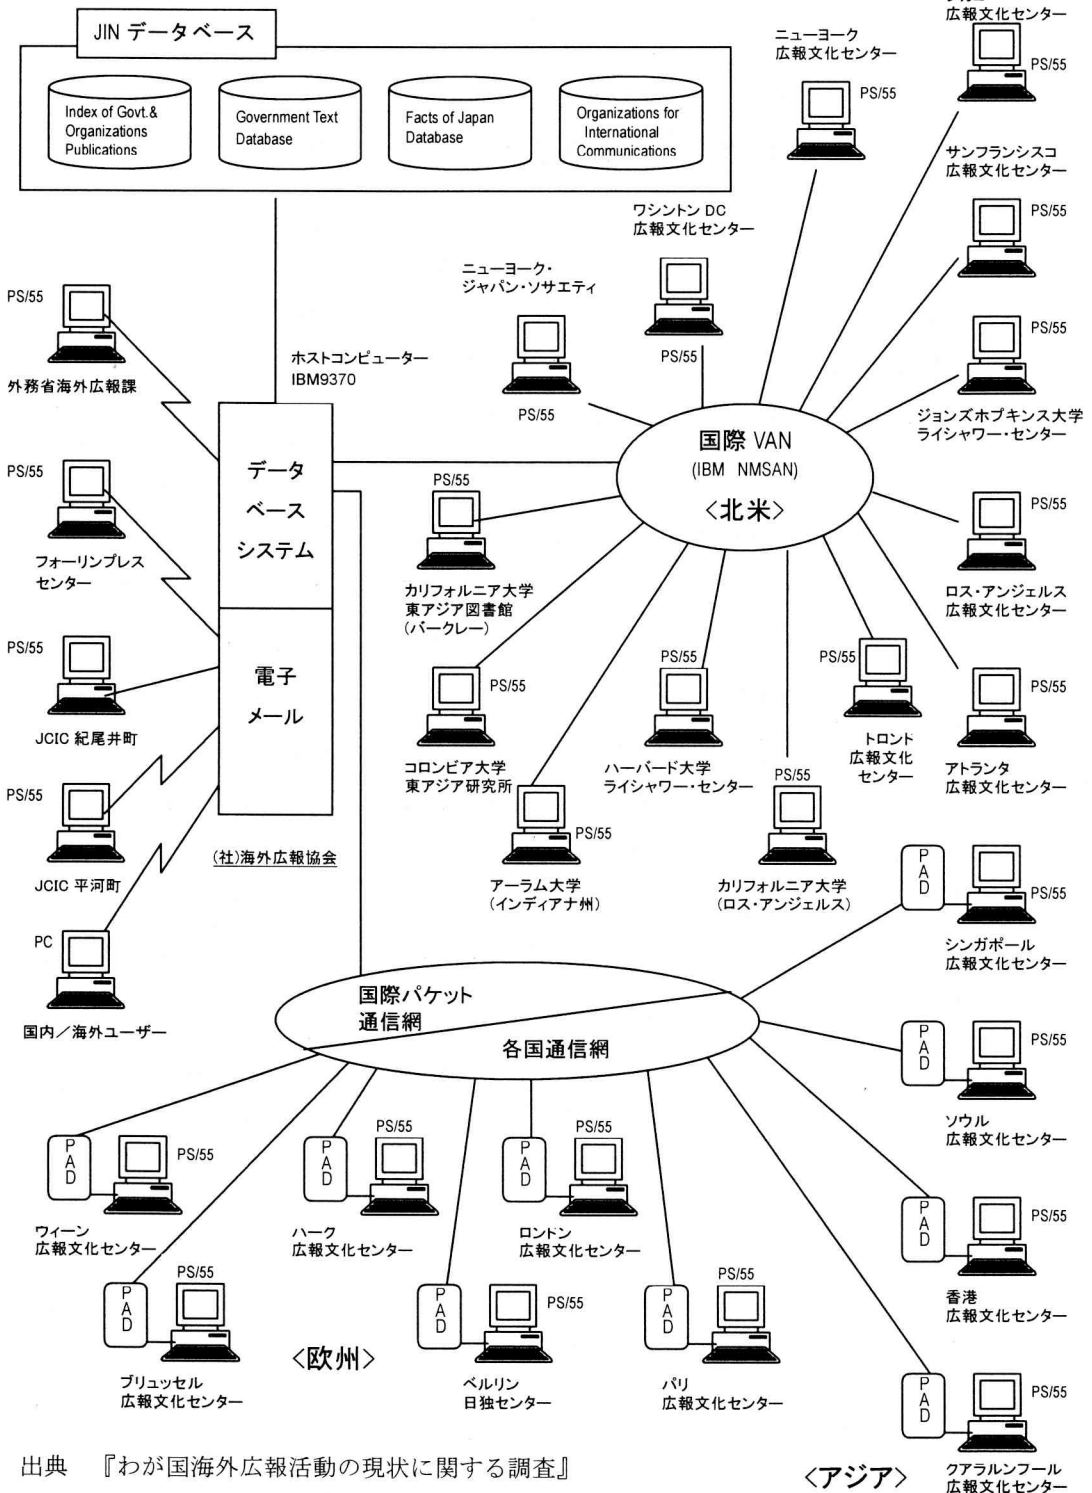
JIN データベース

Index of Govt.& Organizations Publications

Government Text Database

Facts of Japan Database

Organizations for International Communications

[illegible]
広報文化センター
PS/55

ニューヨーク
広報文化センター
PS/55

サンフランシスコ
広報文化センター
PS/55

ワシントン DC
広報文化センター

ニューヨーク・
ジャパン・ソサエティ

PS/55

PS/55

PS/55

ジョンズホプキンス大学
ライシャワー・センター

PS/55
外務省海外広報課

ホストコンピューター
IBM9370

データ
ベース
システム

国際 VAN
(IBM NMSAN)
〈北米〉

PS/55
フォーリンプレス
センター

PS/55
カリフォルニア大学
東アジア図書館
(バークレー)

PS/55
ロス・アンジェルス
広報文化センター

PS/55
JCIC 紀尾井町

電子
メール

PS/55
コロンビア大学
東アジア研究所

PS/55
ハーバード大学
ライシャワー・センター

PS/55
トロント
広報文化
センター

PS/55
アトランタ
広報文化センター

PS/55
JCIC 平河町

(社)海外広報協会

PS/55
アーラム大学
(インディアナ州)

PS/55
カリフォルニア大学
(ロス・アンジェルス)

PAD
PS/55
シンガポール
広報文化センター

PC
国内／海外ユーザー

国際パケット
通信網

各国通信網

PAD
PS/55
ソウル
広報文化センター

PAD
PS/55
ウィーン
広報文化センター

PAD
PS/55
ハーク
広報文化センター

PAD
PS/55
ロンドン
広報文化センター

PAD
PS/55
香港
広報文化センター

PAD
PS/55
ブリュッセル
広報文化センター

〈欧州〉

PAD
PS/55
ベルリン
日独センター

PAD
PS/55
パリ
広報文化センター

PAD
PS/55
クアラルンプール
広報文化センター

出典　『わが国海外広報活動の現状に関する調査』

〈アジア〉